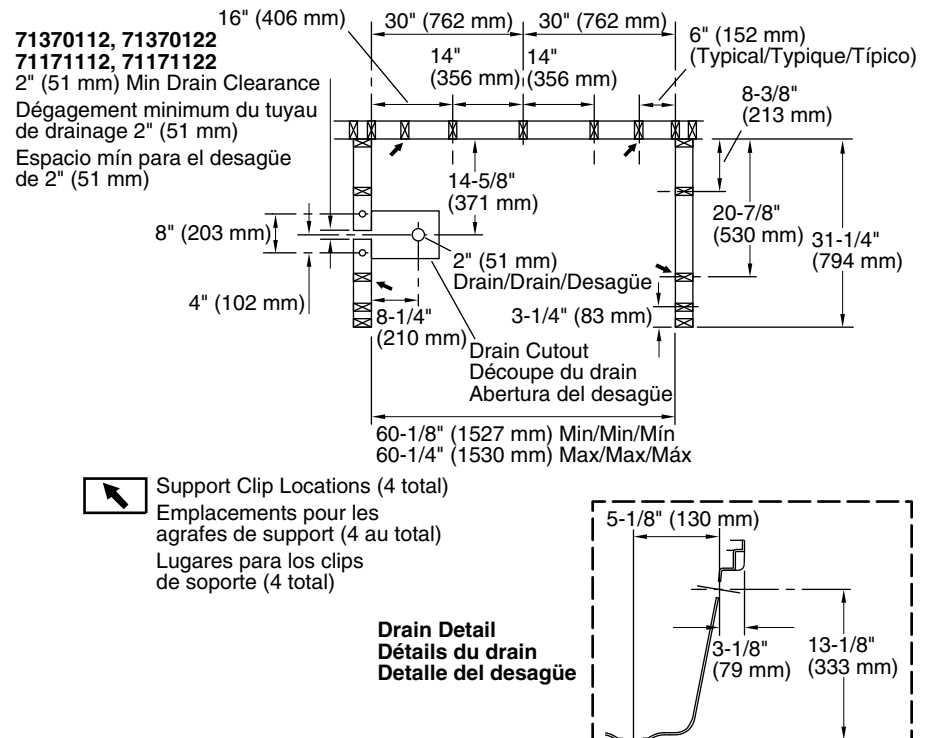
71370112, 71370122
71171112, 71171122
2" (51 mm) Min Drain Clearance
Dégagement minimum du tuyau de drainage 2" (51 mm)
Espacio mín para el desagüe de 2" (51 mm)

16" (406 mm)
30" (762 mm)
30" (762 mm)
14" (356 mm)
14" (356 mm)
6" (152 mm) (Typical/Typique/Típico)
8-3/8" (213 mm)
14-5/8" (371 mm)
20-7/8" (530 mm)
31-1/4" (794 mm)
8" (203 mm)
2" (51 mm) Drain/Drain/Desagüe
4" (102 mm)
8-1/4" (210 mm)
3-1/4" (83 mm)
Drain Cutout
Découpe du drain
Abertura del desagüe
60-1/8" (1527 mm) Min/Min/Mín
60-1/4" (1530 mm) Max/Max/Máx

Support Clip Locations (4 total)
Emplacements pour les agrafes de support (4 au total)
Lugares para los clips de soporte (4 total)

5-1/8" (130 mm)
3-1/8" (79 mm)
13-1/8" (333 mm)

Drain Detail
Détails du drain
Detalle del desagüe